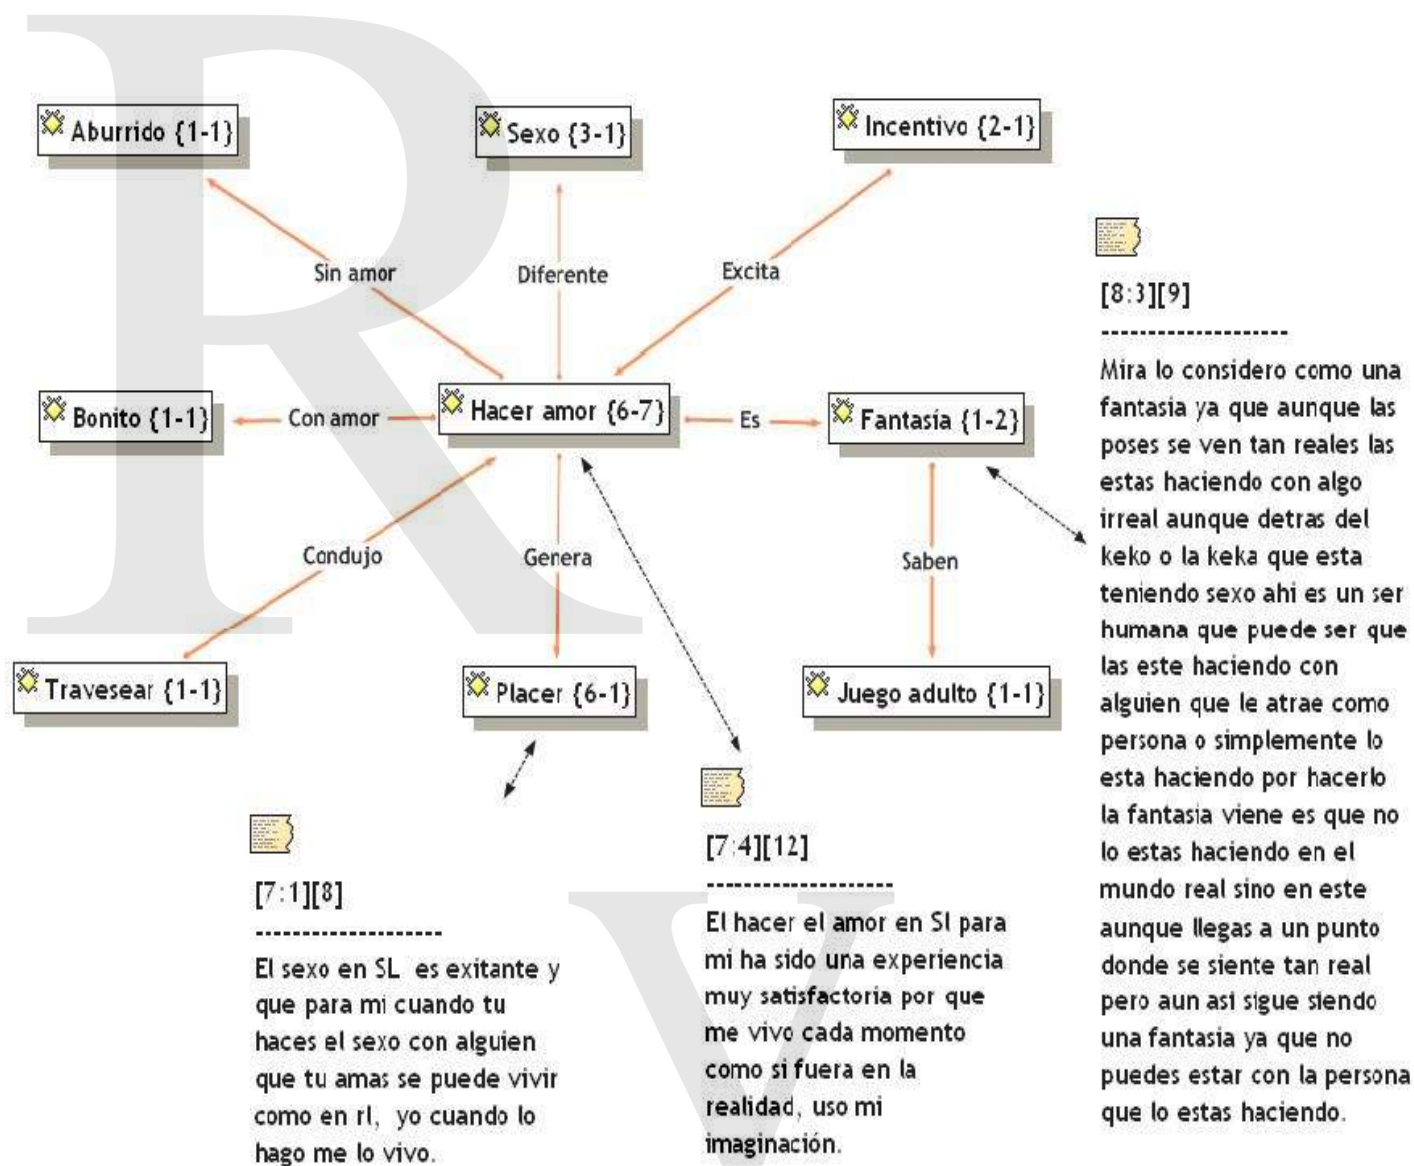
Aburrido {1-1}

Sexo {3-1}

Incentivo {2-1}

Sin amor

Diferente

Excita

Bonito {1-1}

Con amor

Hacer amor {6-7}

Es

Fantasia {1-2}

Condujo

Genera

Saben

Travesear {1-1}

Placer {6-1}

Juego adulto {1-1}

[8:3][9]
--------------------
Mira lo considero como una fantasia ya que aunque las poses se ven tan reales las estas haciendo con algo irreal aunque detras del keko o la keka que esta teniendo sexo ahi es un ser humana que puede ser que las este haciendo con alguien que le atrae como persona o simplemente lo esta haciendo por hacerlo la fantasia viene es que no lo estas haciendo en el mundo real sino en este aunque llegas a un punto donde se siente tan real pero aun asi sigue siendo una fantasia ya que no puedes estar con la persona que lo estas haciendo.

[7:1][8]
--------------------
El sexo en SL es exitante y que para mi cuando tu haces el sexo con alguien que tu amas se puede vivir como en rl, yo cuando lo hago me lo vivo.

[7:4][12]
--------------------
El hacer el amor en SI para mi ha sido una experiencia muy satisfactoria por que me vivo cada momento como si fuera en la realidad, uso mi imaginación.